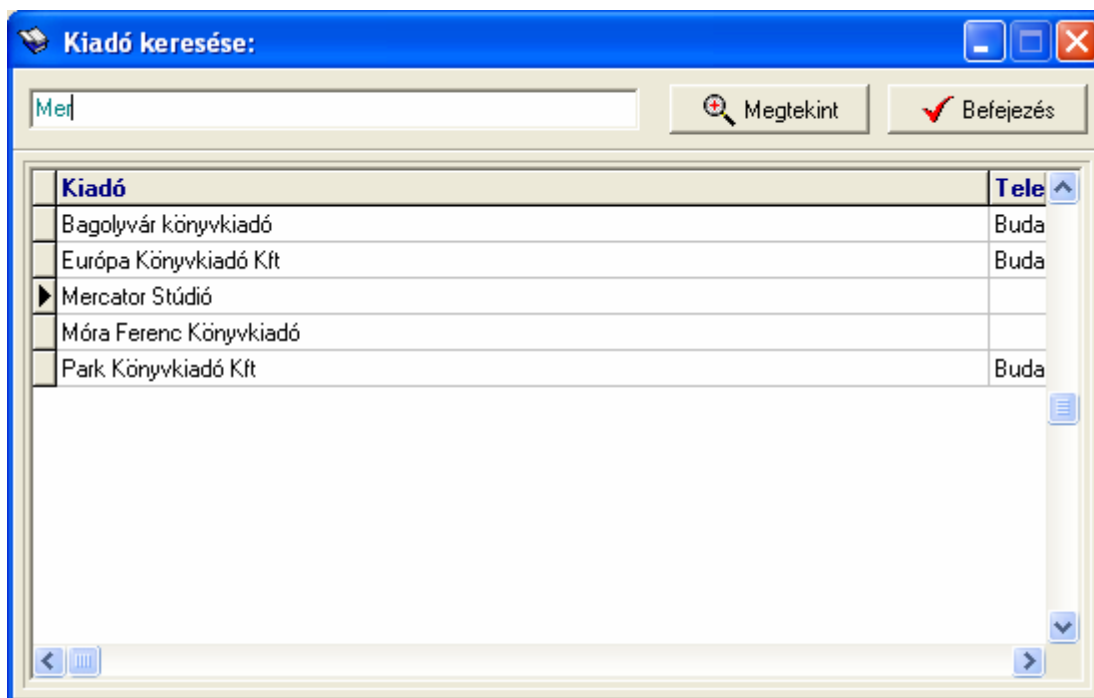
Kiadó keresése:

Mer

Megtekint

Befejezés

| Kiadó | Tele |
|---|---|
| Bagolyvár könyvkiadó | Buda |
| Európa Könyvkiadó Kft | Buda |
| Mercator Stúdió | |
| Móra Ferenc Könyvkiadó | |
| Park Könyvkiadó Kft | Buda |